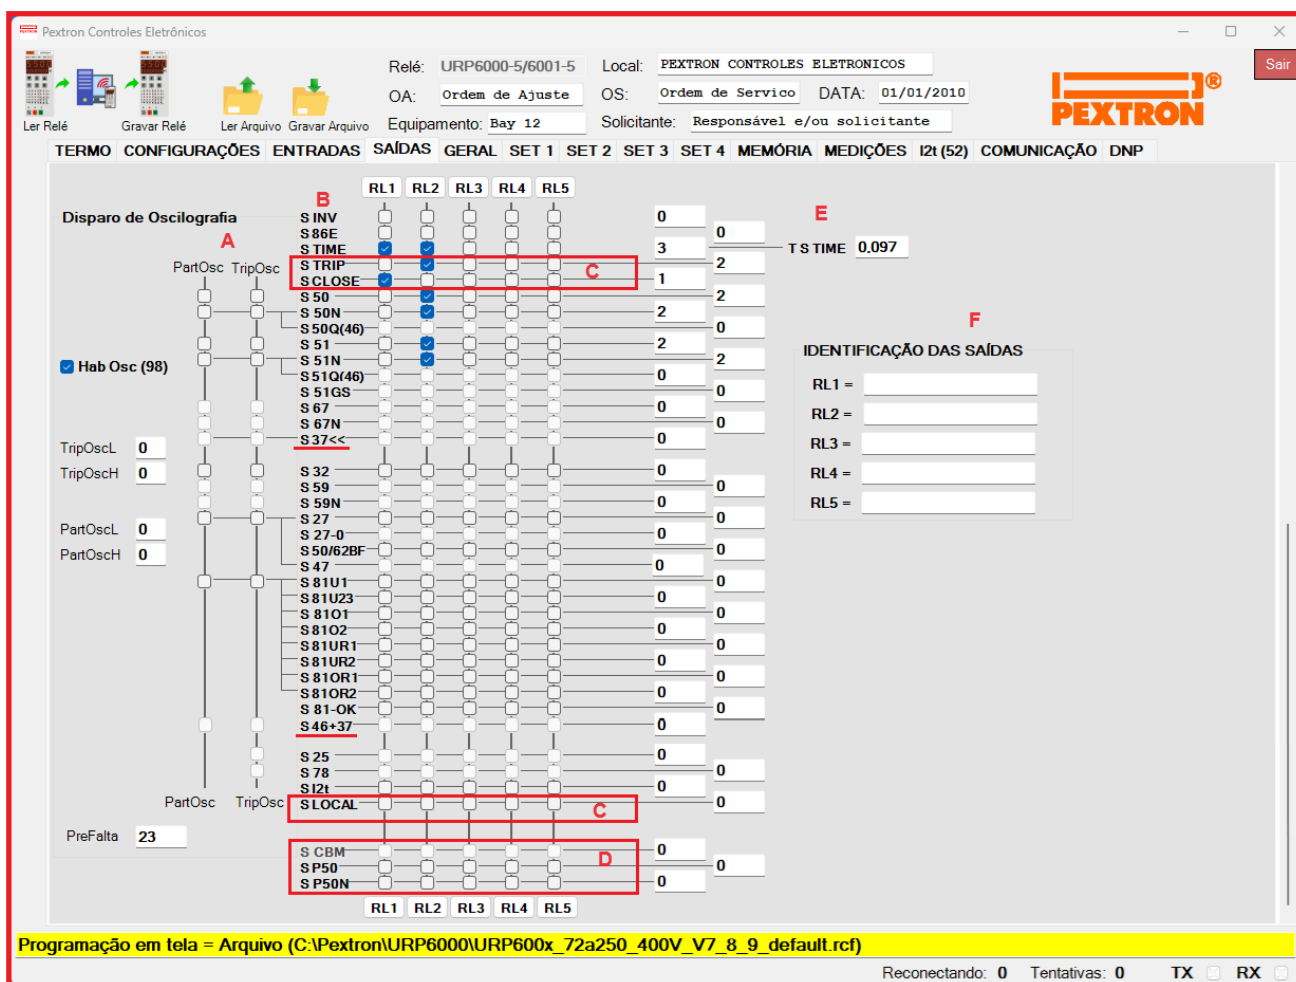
Pextron Controles Eletrônicos

Ler Relé Gravar Relé Ler Arquivo Gravar Arquivo

Relé: URP6000-5/6001-5
OA: Ordem de Ajuste
Equipamento: Bay 12

Local: PEXTRON CONTROLES ELETRONICOS
OS: Ordem de Servico
DATA: 01/01/2010
Solicitante: Responsável e/ou solicitante

PEXTRON

Sair

TERMO CONFIGURAÇÕES ENTRADAS SAÍDAS GERAL SET 1 SET 2 SET 3 SET 4 MEMÓRIA MEDIÇÕES I2t (52) COMUNICAÇÃO DNP

RL1 RL2 RL3 RL4 RL5

Disparo de Oscilografia

A

B

PartOsc TripOsc

Hab Osc (98)

S INV
S 86E
S TIME
S TRIP
S CLOSE
S 50
S 50N
S 50Q(46)
S 51
S 51N
S 51Q(46)
S 51GS
S 67
S 67N
S 37<<
S 32
S 59
S 59N
S 27
S 27-0
S 50/62BF
S 47
S 81U1
S 81U23
S 81O1
S 81O2
S 81UR1
S 81UR2
S 81OR1
S 81OR2
S 81-OK
S 46+37
S 25
S 78
S I2t
S LOCAL
S CBM
S P50
S P50N

C

C

D

E

T S TIME 0,097

0 0 3 2 1 2 2 0 2 2 0 0 0 0 0 0 0 0 0 0 0 0 0 0 0 0 0 0 0 0 0 0 0 0 0 0 0 0 0 0

TripOscL 0
TripOscH 0
PartOscL 0
PartOscH 0

F

IDENTIFICAÇÃO DAS SAÍDAS
RL1 =
RL2 =
RL3 =
RL4 =
RL5 =

PartOsc TripOsc

PreFalta 23

RL1 RL2 RL3 RL4 RL5

Programação em tela = Arquivo (C:\Pextron\URP6000\URP600x_72a250_400V_V7_8_9_default.rcf)

Reconectando: 0 Tentativas: 0 TX RX